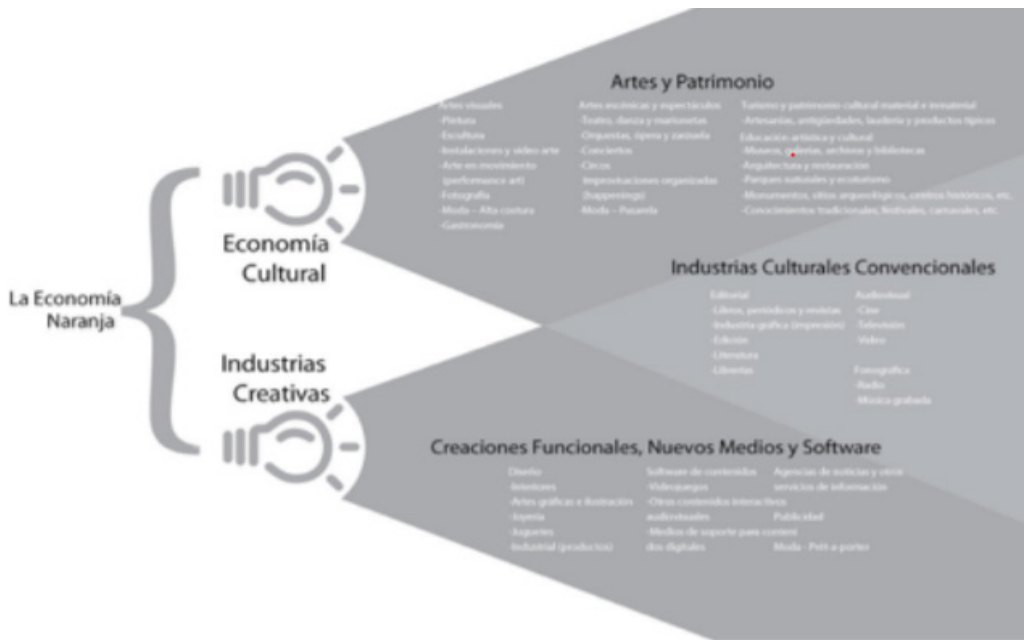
La Economía Naranja

Economía Cultural

Industrias Creativas

Artes y Patrimonio

Artes visuales
-Pintura
-Escultura
-Instalaciones y video arte
-Arte en movimiento (performance art)
-Fotografía
-Moda – Alta costura
-Gastronomía

Artes escénicas y espectáculos
-Teatro, danza y marionetas
-Orquestas, ópera y zarzuela
-Conciertos
-Circos
-Improvisaciones organizadas (happenings)
-Moda – Pasarela

Turismo y patrimonio cultural material e inmaterial
-Artesanías, antigüedades, lauderia y productos típicos
Educación artística y cultural
-Museos, galerías, archivos y bibliotecas
-Arquitectura y restauración
-Parques naturales y ecoturismo
-Monumentos, sitios arqueológicos, centros históricos, etc.
-Conocimientos tradicionales, festivales, carnavales, etc.

Industrias Culturales Convencionales

Editorial
-Libros, periódicos y revistas
-Industria gráfica (impresión)
-Edición
-Literatura
-Librerías

Audiovisual
-Cine
-Televisión
-Video

Fonográfica
-Radio
-Música grabada

Creaciones Funcionales, Nuevos Medios y Software

Diseño
-Interiores
-Artes gráficas e ilustración
-Joyería
-Juguetes
-Industrial (productos)

Software de contenidos
-Videojuegos
-Otros contenidos interactivos audiovisuales
-Medios de soporte para contenidos digitales

Agencias de noticias y otros servicios de información
Publicidad
Moda - Prêt a porter